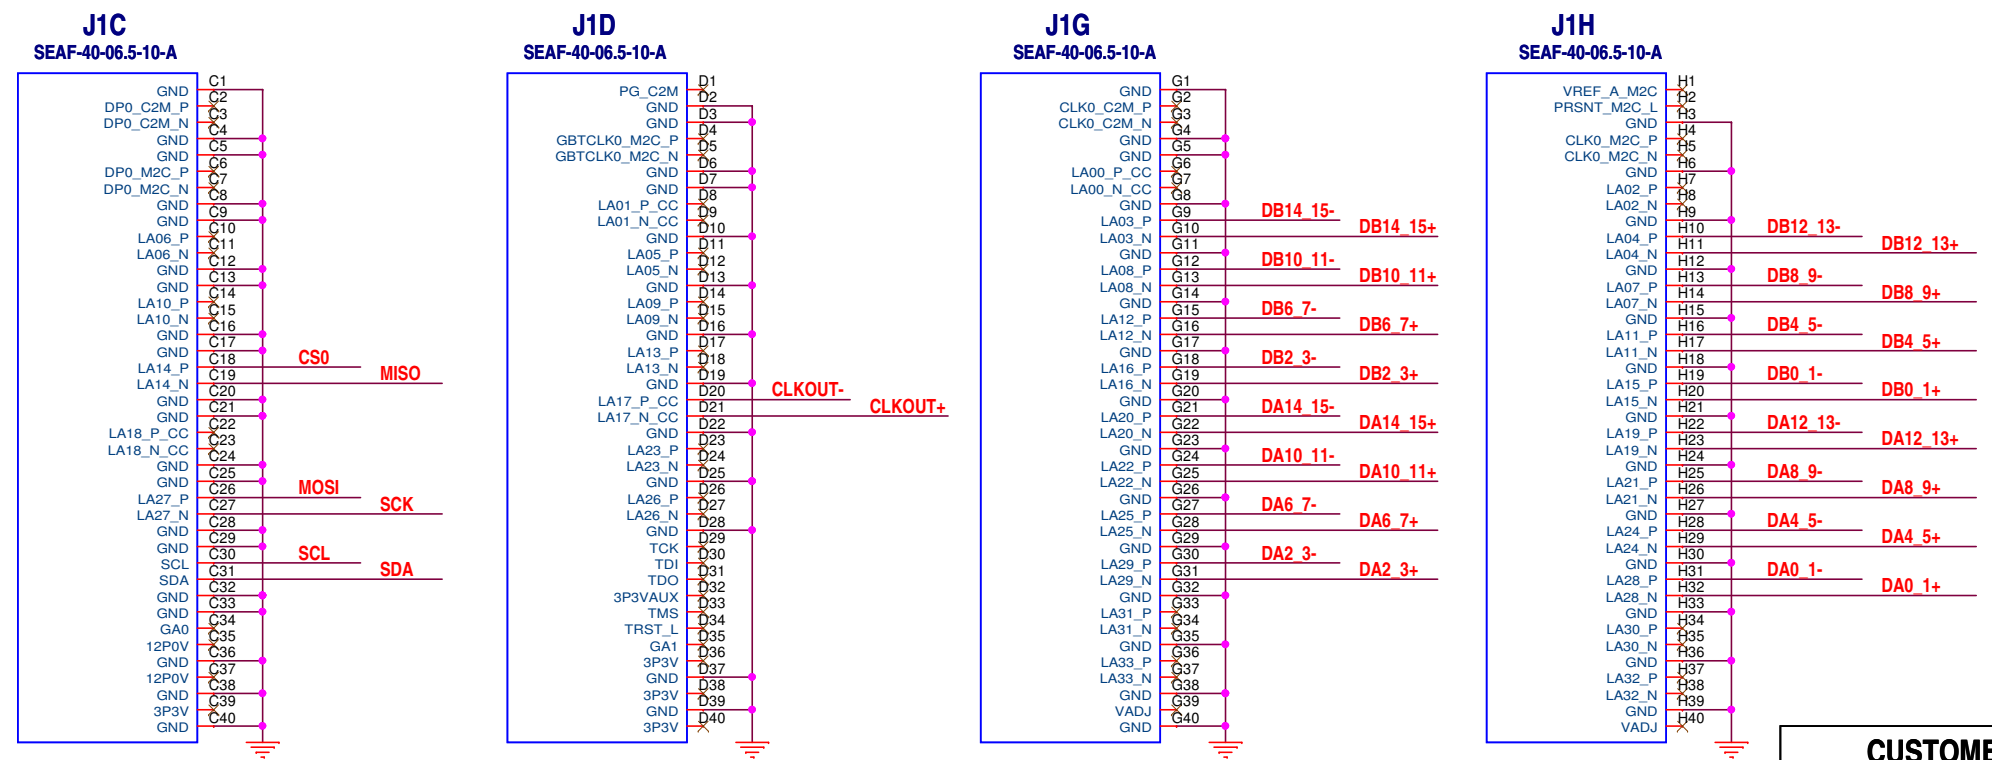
J1C
SEAF-40-06.5-10-A

GND C1
DP0_C2M_P C2
DP0_C2M_N C3
GND C4
GND C5
DP0_M2C_P C6
DP0_M2C_N C7
GND C8
GND C9
LA06_P C10
LA06_N C11
GND C12
GND C13
LA10_P C14
LA10_N C15
GND C16
GND C17
LA14_P C18
LA14_N C19
GND C20
GND C21
LA18_P_CC C22
LA18_N_CC C23
GND C24
GND C25
LA27_P C26
LA27_N C27
GND C28
GND C29
SCL C30
SDA C31
GND C32
GND C33
GA0 C34
12P0V C35
GND C36
12P0V C37
GND C38
3P3V C39
GND C40

CS0
MISO
MOSI
SCK
SCL
SDA

J1D
SEAF-40-06.5-10-A

PG_C2M D1
GND D2
GND D3
GBTCLK0_M2C_P D4
GBTCLK0_M2C_N D5
GND D6
GND D7
LA01_P_CC D8
LA01_N_CC D9
GND D10
LA05_P D11
LA05_N D12
GND D13
LA09_P D14
LA09_N D15
GND D16
LA13_P D17
LA13_N D18
GND D19
LA17_P_CC D20
LA17_N_CC D21
GND D22
LA23_P D23
LA23_N D24
GND D25
LA26_P D26
LA26_N D27
GND D28
TCK D29
TDI D30
TDO D31
3P3VAUX D32
TMS D33
TRST_L D34
GA1 D35
3P3V D36
GND D37
3P3V D38
GND D39
3P3V D40

CLKOUT-
CLKOUT+

J1G
SEAF-40-06.5-10-A

GND G1
CLK0_C2M_P G2
CLK0_C2M_N G3
GND G4
GND G5
LA00_P_CC G6
LA00_N_CC G7
GND G8
LA03_P G9
LA03_N G10
GND G11
LA08_P G12
LA08_N G13
GND G14
LA12_P G15
LA12_N G16
GND G17
LA16_P G18
LA16_N G19
GND G20
LA20_P G21
LA20_N G22
GND G23
LA22_P G24
LA22_N G25
GND G26
LA25_P G27
LA25_N G28
GND G29
LA29_P G30
LA29_N G31
GND G32
LA31_P G33
LA31_N G34
GND G35
LA33_P G36
LA33_N G37
GND G38
VADJ G39
GND G40

DB14_15-
DB14_15+
DB10_11-
DB10_11+
DB6_7-
DB6_7+
DB2_3-
DB2_3+
DA14_15-
DA14_15+
DA10_11-
DA10_11+
DA6_7-
DA6_7+
DA2_3-
DA2_3+

J1H
SEAF-40-06.5-10-A

VREF_A_M2C H1
PRSNT_M2C_L H2
GND H3
CLK0_M2C_P H4
CLK0_M2C_N H5
GND H6
LA02_P H7
LA02_N H8
GND H9
LA04_P H10
LA04_N H11
GND H12
LA07_P H13
LA07_N H14
GND H15
LA11_P H16
LA11_N H17
GND H18
LA15_P H19
LA15_N H20
GND H21
LA19_P H22
LA19_N H23
GND H24
LA21_P H25
LA21_N H26
GND H27
LA24_P H28
LA24_N H29
GND H30
LA28_P H31
LA28_N H32
GND H33
LA30_P H34
LA30_N H35
GND H36
LA32_P H37
LA32_N H38
GND H39
VADJ H40

DB12_13-
DB12_13+
DB8_9-
DB8_9+
DB4_5-
DB4_5+
DB0_1-
DB0_1+
DA12_13-
DA12_13+
DA8_9-
DA8_9+
DA4_5-
DA4_5+
DA0_1-
DA0_1+

CUSTOME